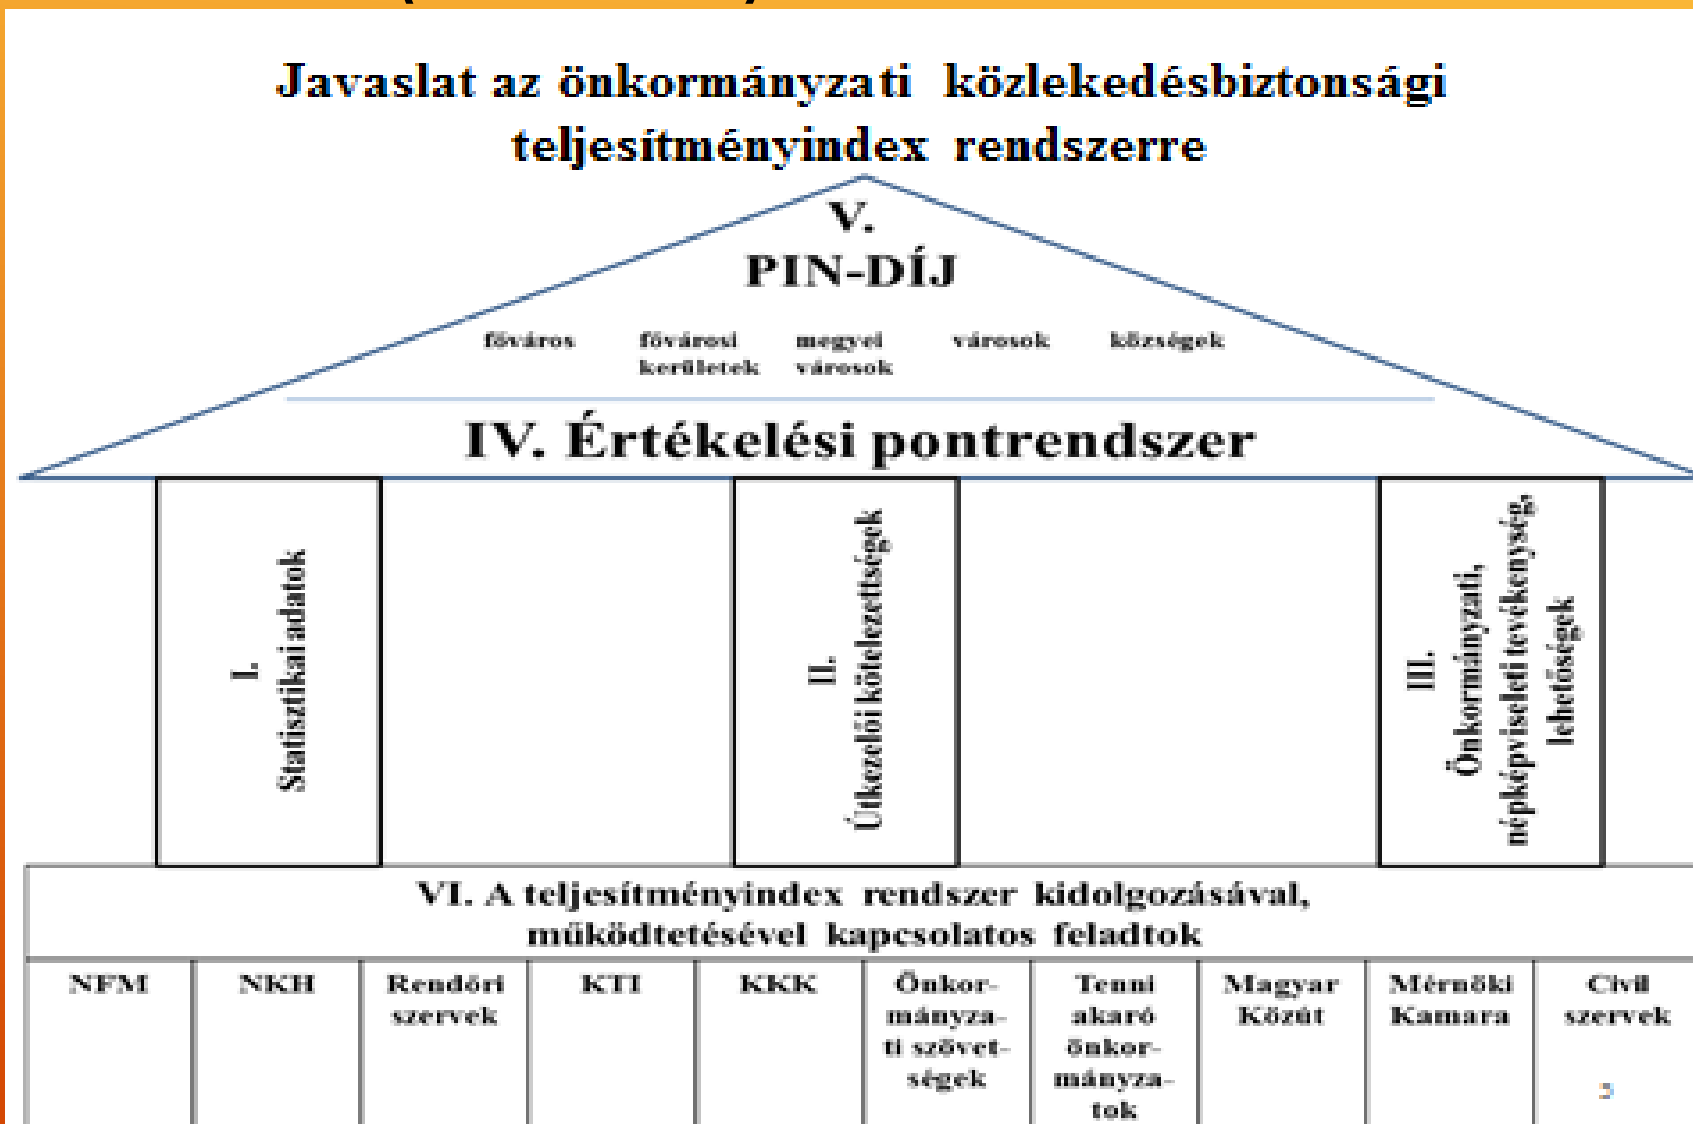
Javaslat az önkormányzati közlekedésbiztonsági teljesítményindex rendszerre

V.
PIN-DÍJ

főváros

fővárosi kerületek

megyei városok

városok

községek

IV. Értékelési pontrendszer

I.
Statisztikai adatok

II.
Útkezelői kötelezettségek

III.
Önkormányzati, népképviseleti tevékenység, lehetőségek

VI. A teljesítményindex rendszer kidolgozásával, működtetésével kapcsolatos feladtok

| NFM | NKH | Rendőri szervek | KTI | KKK | Önkormányzati szövetségek | Tenni akaró önkormányzatok | Magyar Közút | Mérnöki Kamara | Civil szervek |
|---|---|---|---|---|---|---|---|---|---|

2